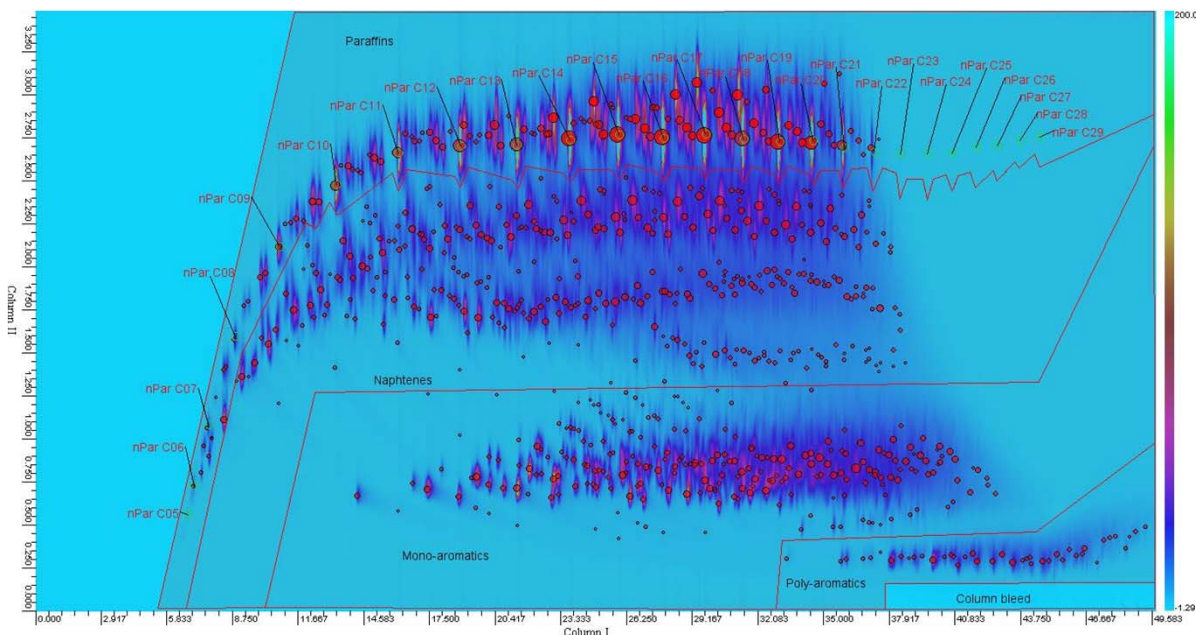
Paraffins

nPar C05
nPar C06
nPar C07
nPar C08
nPar C09
nPar C10
nPar C11
nPar C12
nPar C13
nPar C14
nPar C15
nPar C16
nPar C17
nPar C18
nPar C19
nPar C20
nPar C21
nPar C22
nPar C23
nPar C24
nPar C25
nPar C26
nPar C27
nPar C28
nPar C29

Naphtenes

Mono-aromatics

Poly-aromatics

Column bleed

Column II

3.250
3.000
2.750
2.500
2.250
2.000
1.750
1.500
1.250
1.000
0.750
0.500
0.250
0.000

0.000
2.917
5.833
8.750
11.667
14.583
17.500
20.417
23.333
26.250
29.167
32.083
35.000
37.917
40.833
43.750
46.667
49.583

Column I

200.0
-1.29